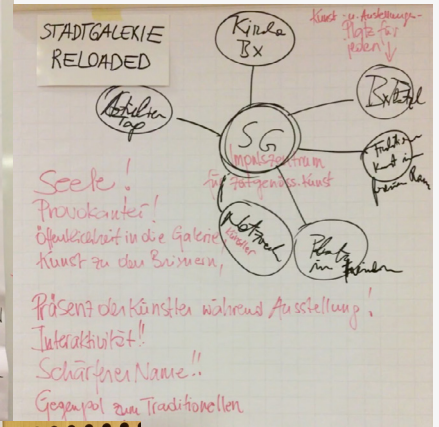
STADTGALERIE RELOADED

Kirche Bx

Kunst- u. Ausstellungsplatz für jeden!

Bx Hof

Tradition Kunst in freiem Raum

Atelier Top

SG

Impulszentrum für zeitgenöss. Kunst

Netzwerk Künstler

Platz im Zentrum

Seele!
Provokanter!
Öffentlichkeit in die Galerie
Kunst zu den Bürgern,

Präsenz der Künstler während Ausstellung!
Interaktivität!
Schärferer Name!!
Gegenpol zum Traditionellen